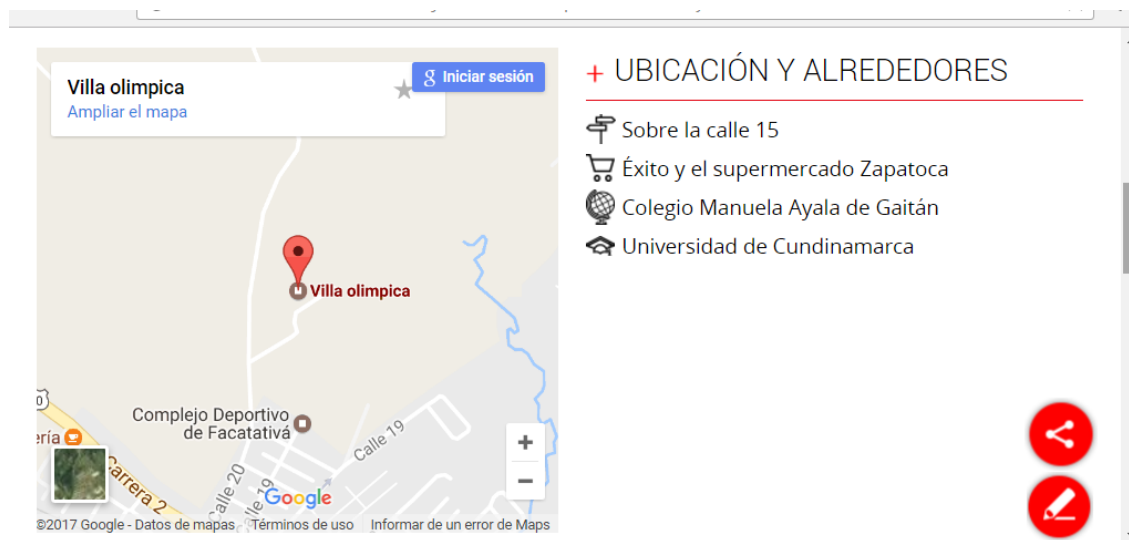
Villa olimpica
Ampliar el mapa

Iniciar sesión

Villa olimpica

Complejo Deportivo de Facatativá

ería

Calle 19

Calle 20

Calle 19

Carrera 2

+
−

Google

©2017 Google - Datos de mapas Términos de uso Informar de un error de Maps

+ UBICACIÓN Y ALREDEDORES

Sobre la calle 15

Éxito y el supermercado Zapatoca

Colegio Manuela Ayala de Gaitán

Universidad de Cundinamarca